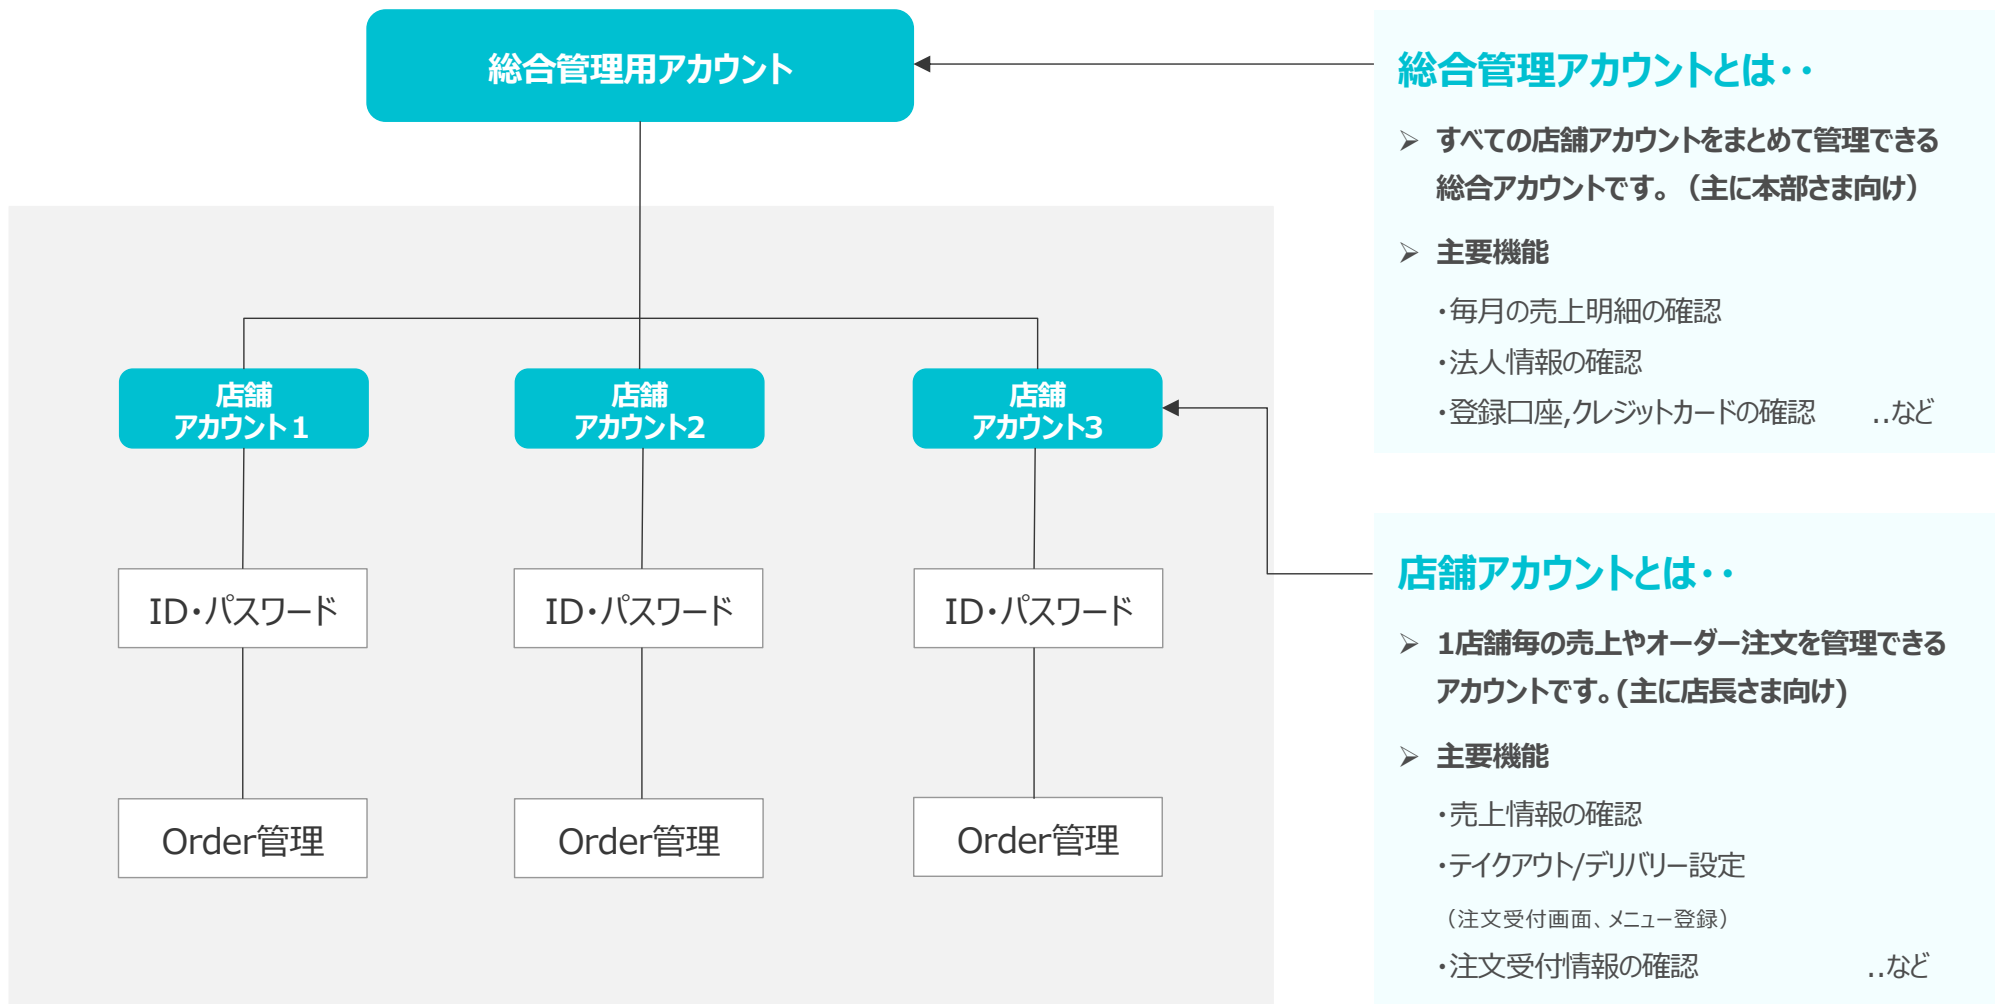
総合管理用アカウント

店舗
アカウント1

店舗
アカウント2

店舗
アカウント3

ID・パスワード

ID・パスワード

ID・パスワード

Order管理

Order管理

Order管理

総合管理アカウントとは・・

➢ すべての店舗アカウントをまとめて管理できる総合アカウントです。（主に本部さま向け）

➢ 主要機能

・毎月の売上明細の確認

・法人情報の確認

・登録口座,クレジットカードの確認 ..など

店舗アカウントとは・・

➢ 1店舗毎の売上やオーダー注文を管理できるアカウントです。(主に店長さま向け)

➢ 主要機能

・売上情報の確認

・テイクアウト/デリバリー設定

（注文受付画面、メニュー登録）

・注文受付情報の確認 ..など